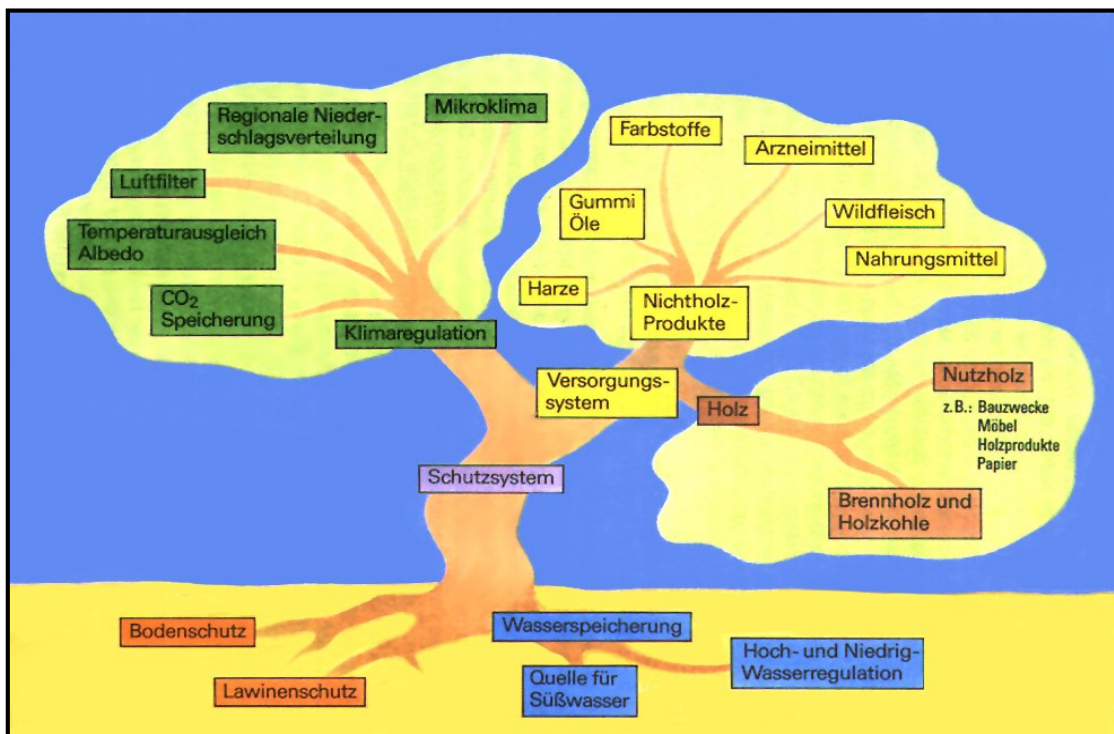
Regionale Niederschlagsverteilung

Mikroklima

Luftfilter

Temperaturausgleich Albedo

$CO_2$ Speicherung

Klimaregulation

Farbstoffe

Arzneimittel

Gummi Öle

Wildfleisch

Nahrungsmittel

Harze

Nichtholz-Produkte

Versorgungssystem

Holz

Nutzholz

z.B.: Bauzwecke Möbel Holzprodukte Papier

Brennholz und Holzkohle

Schutzsystem

Bodenschutz

Wasserspeicherung

Hoch- und Niedrig-Wasserregulation

Lawinenschutz

Quelle für Süßwasser